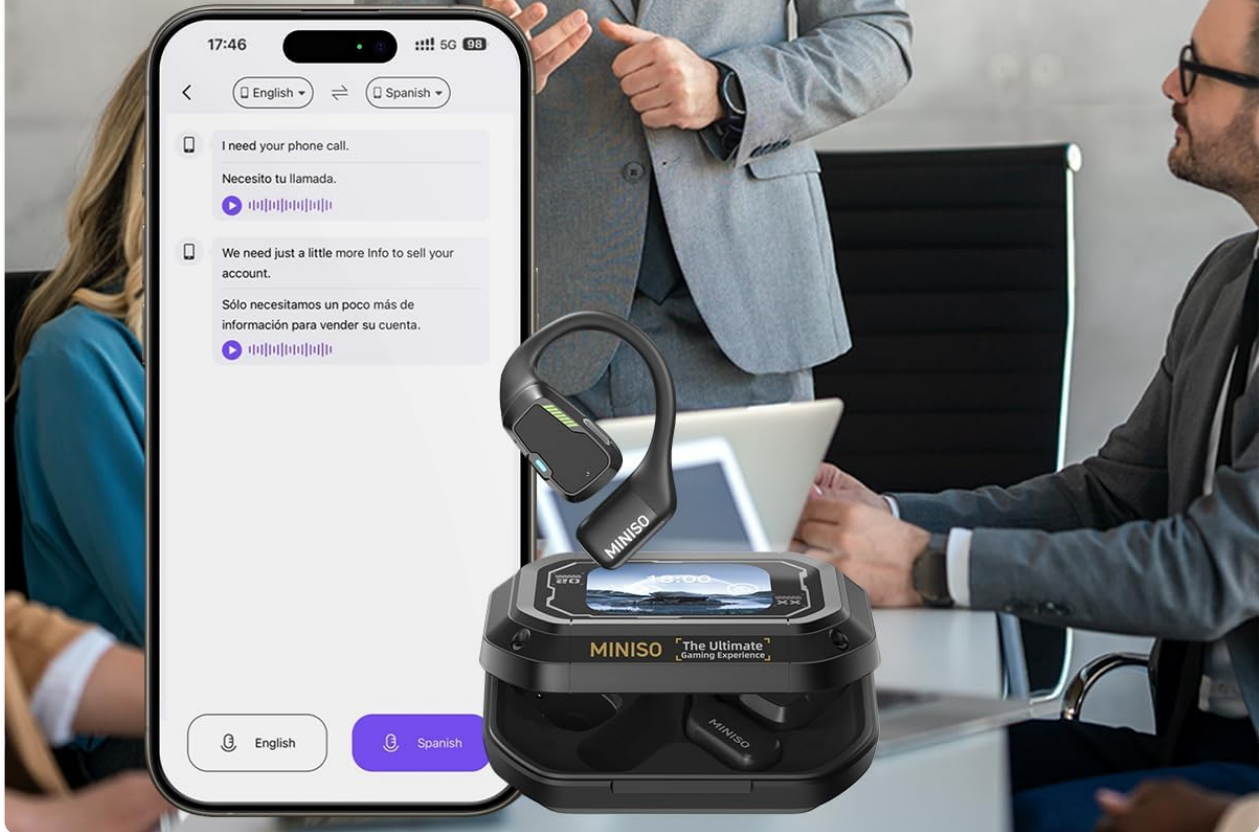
17:46

5G 98

English

Spanish

I need your phone call.

Necesito tu llamada.

We need just a little more Info to sell your account.

Sólo necesitamos un poco más de información para vender su cuenta.

English

Spanish

MINISO

MINISO The Ultimate Gaming Experience

MINISO